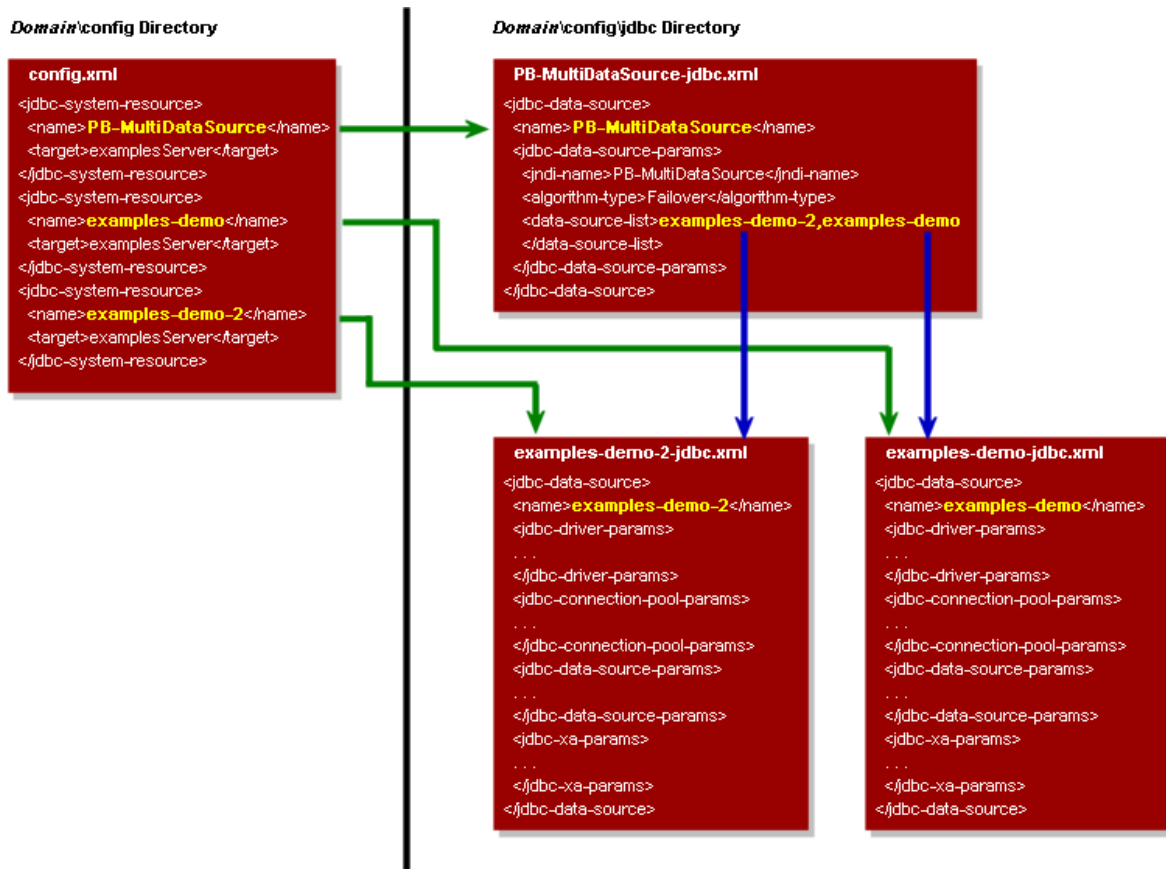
*Domain*\config Directory

config.xml

<jdbc-system-resource>
<name>PB-MultiDataSource</name>
<target>examplesServer</target>
</jdbc-system-resource>
<jdbc-system-resource>
<name>examples-demo</name>
<target>examplesServer</target>
</jdbc-system-resource>
<jdbc-system-resource>
<name>examples-demo-2</name>
<target>examplesServer</target>
</jdbc-system-resource>

*Domain*\config\jdbc Directory

PB-MultiDataSource-jdbc.xml

<jdbc-data-source>
<name>PB-MultiDataSource</name>
<jdbc-data-source-params>
<jndi-name>PB-MultiDataSource</jndi-name>
<algorithm-type>Failover</algorithm-type>
<data-source-list>examples-demo-2,examples-demo
</data-source-list>
</jdbc-data-source-params>
</jdbc-data-source>

examples-demo-2-jdbc.xml

<jdbc-data-source>
<name>examples-demo-2</name>
<jdbc-driver-params>
. . .
</jdbc-driver-params>
<jdbc-connection-pool-params>
. . .
</jdbc-connection-pool-params>
<jdbc-data-source-params>
. . .
</jdbc-data-source-params>
<jdbc-xa-params>
. . .
</jdbc-xa-params>
</jdbc-data-source>

examples-demo-jdbc.xml

<jdbc-data-source>
<name>examples-demo</name>
<jdbc-driver-params>
. . .
</jdbc-driver-params>
<jdbc-connection-pool-params>
. . .
</jdbc-connection-pool-params>
<jdbc-data-source-params>
. . .
</jdbc-data-source-params>
<jdbc-xa-params>
. . .
</jdbc-xa-params>
</jdbc-data-source>